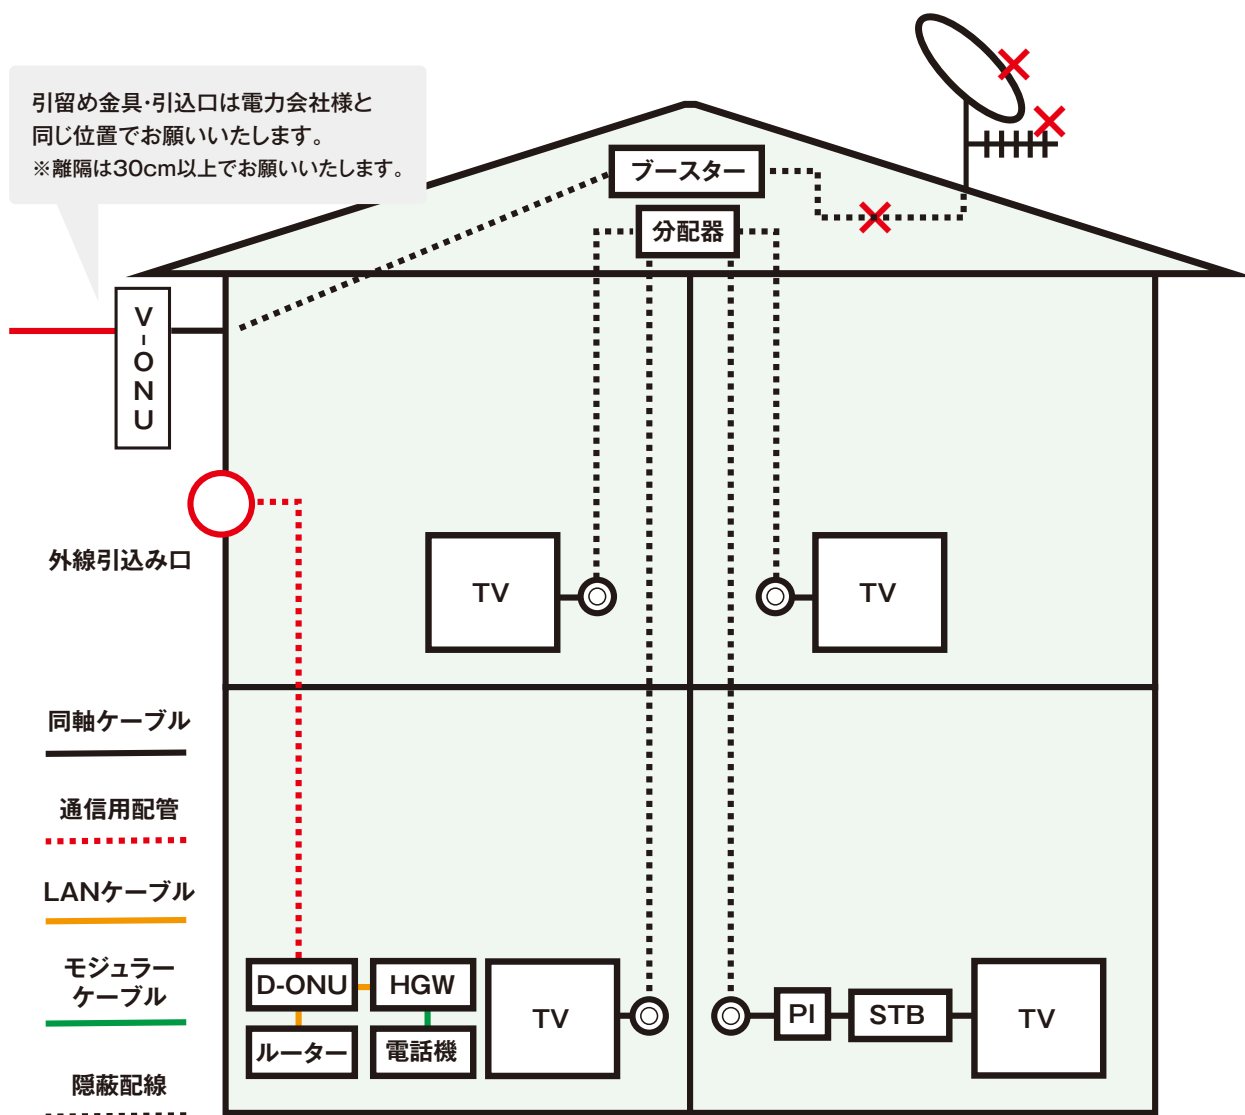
引留め金具·引込口は電力会社様と同じ位置でお願いいたします。
※離隔は30cm以上でお願いいたします。

ブースター

分配器

V-ONU

外線引込み口

TV

TV

同軸ケーブル

通信用配管

LANケーブル

モジュラーケーブル

隠蔽配線

D-ONU

HGW

ルーター

電話機

TV

PI

STB

TV